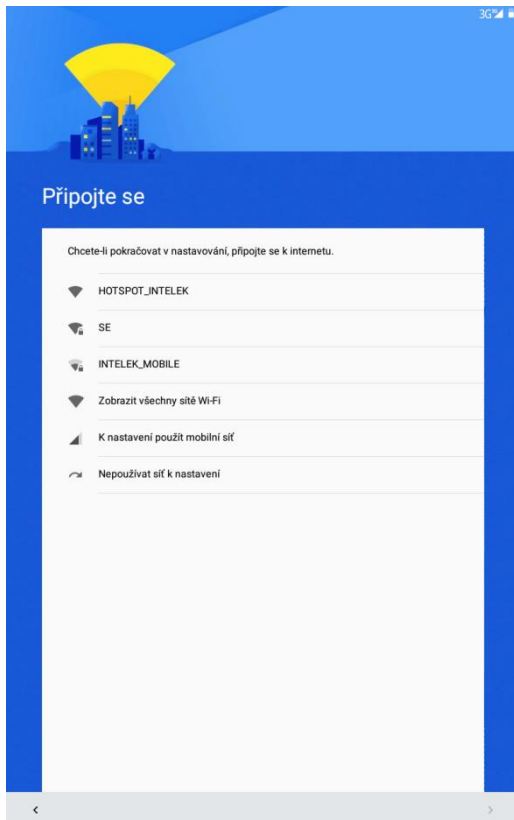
3G

Připojte se

Chcete-li pokračovat v nastavování, připojte se k internetu.

HOTSPOT_INTELEK

SE

INTELEK_MOBILE

Zobrazit všechny sítě Wi-Fi

K nastavení použít mobilní síť

Nepoužívat síť k nastavení

<

>